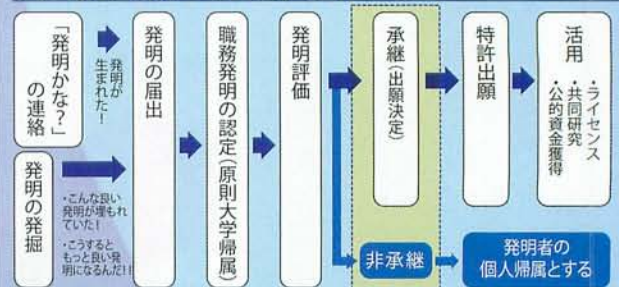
「発明かな?」の連絡

発明が生まれた!

発明の発掘

・こんな良い発明が埋もれていた!
・こうするともっと良い発明になるんだ!!

発明の届出

職務発明の認定(原則大学帰属)

発明評価

承継(出願決定)

特許出願

活用
・ライセンス
・共同研究
・公的資金獲得

非承継

発明者の個人帰属とする